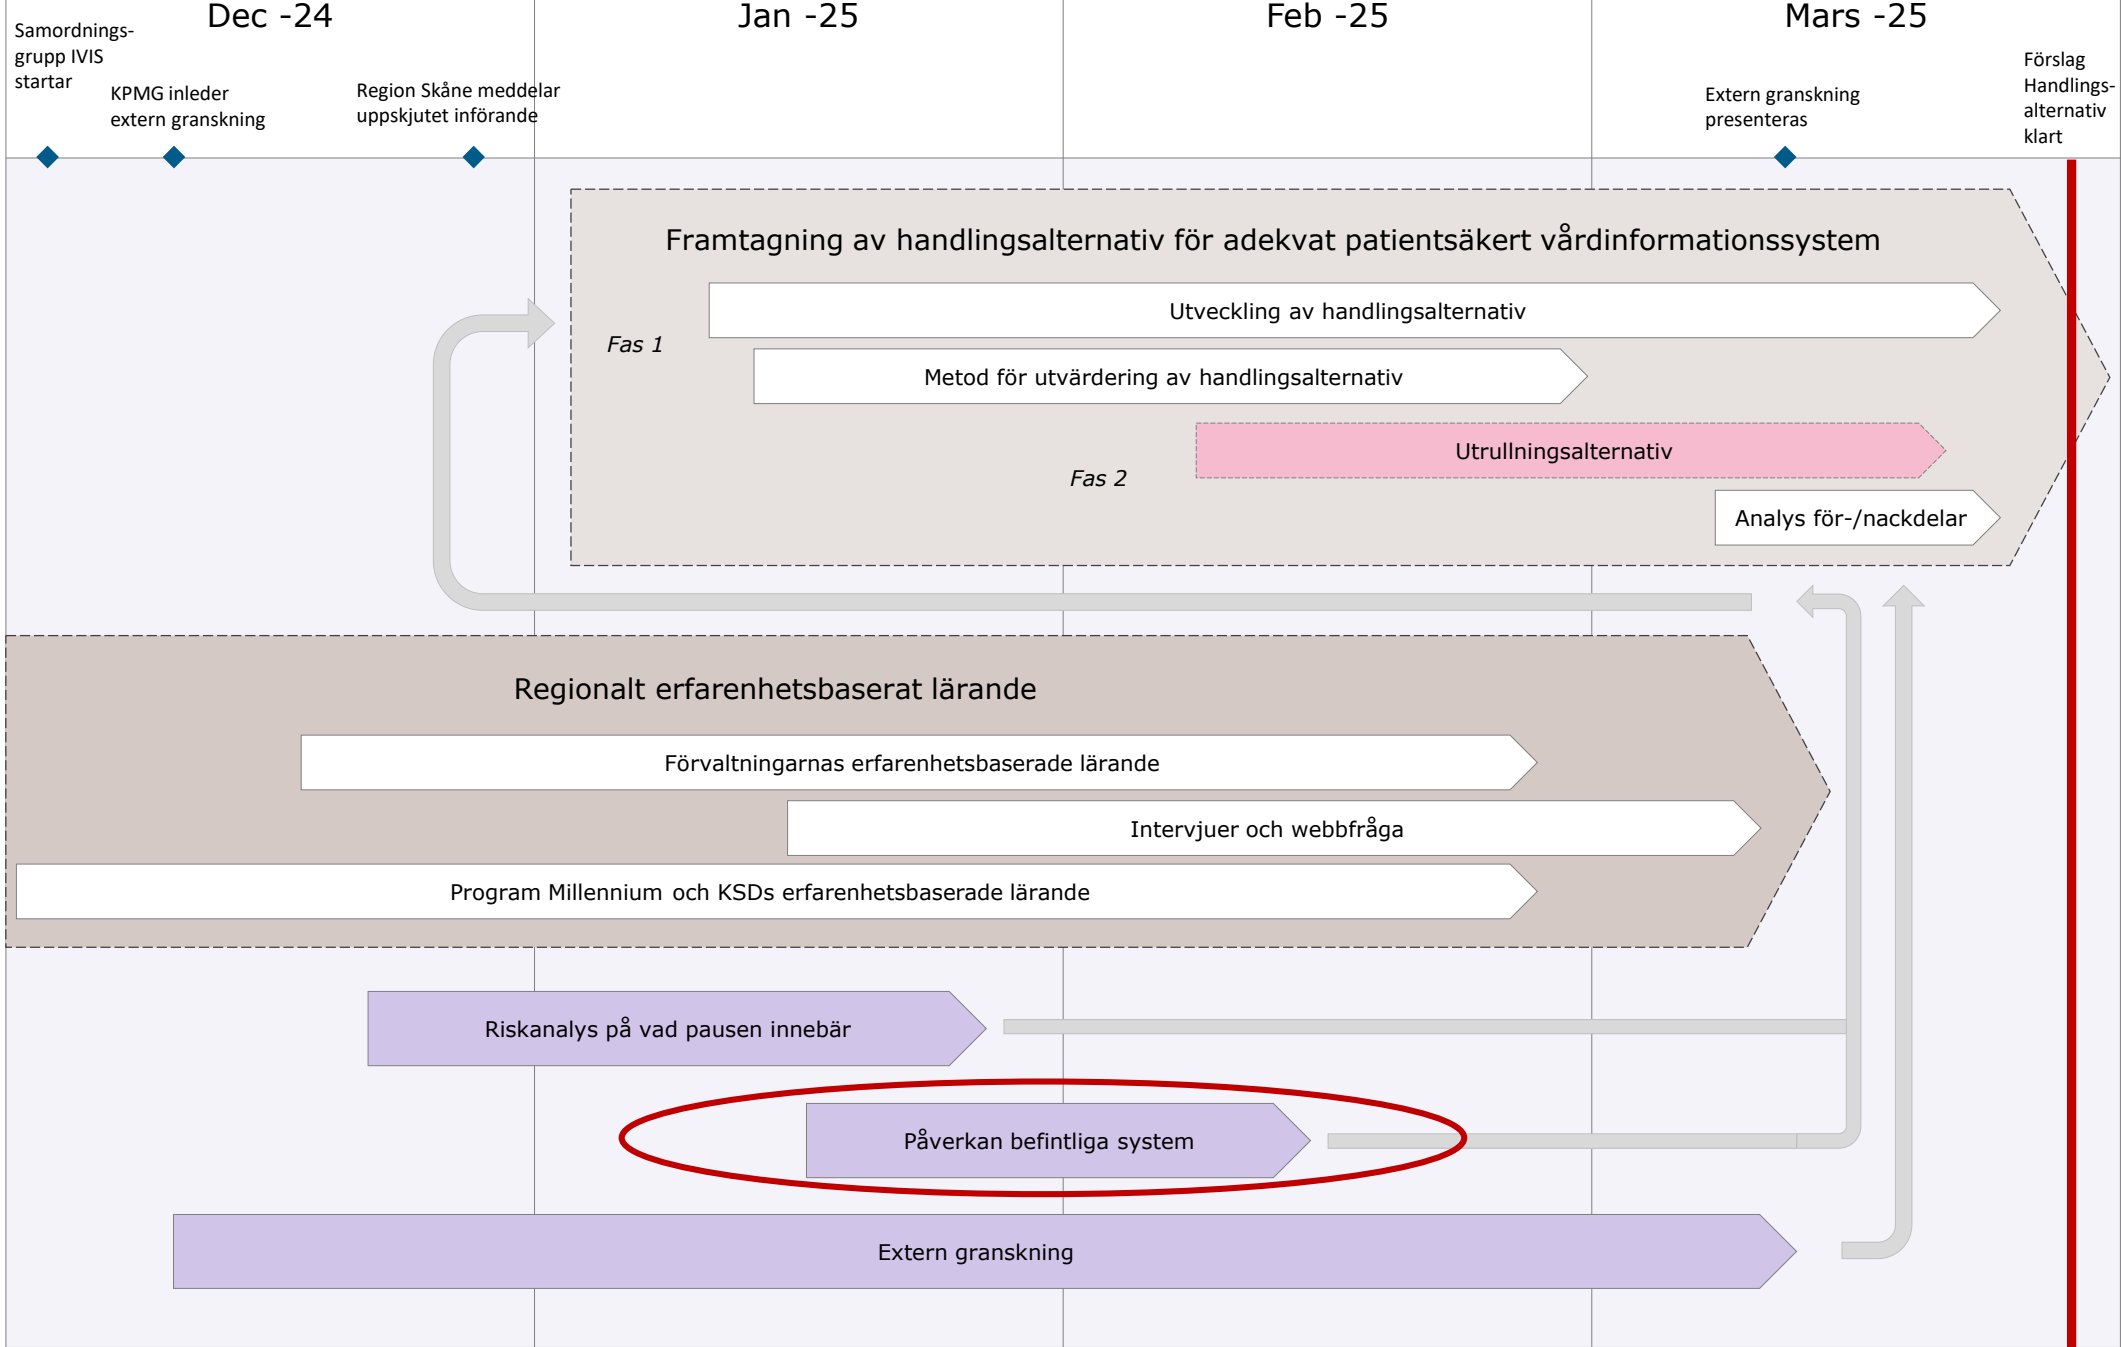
Dec -24

Jan -25

Feb -25

Mars -25

Samordnings-grupp IVIS startar

KPMG inleder extern granskning

Region Skåne meddelar uppskjutet införande

Extern granskning presenteras

Förslag Handlings-alternativ klart

Framtagning av handlingsalternativ för adekvat patientsäkert vårdinformationssystem

Fas 1

Utveckling av handlingsalternativ

Metod för utvärdering av handlingsalternativ

Fas 2

Utrullningsalternativ

Analys för-/nackdelar

Regionalt erfarenhetsbaserat lärande

Förvaltningarnas erfarenhetsbaserade lärande

Intervjuer och webbfråga

Program Millennium och KSDs erfarenhetsbaserade lärande

Riskanalys på vad pausen innebär

Påverkan befintliga system

Extern granskning